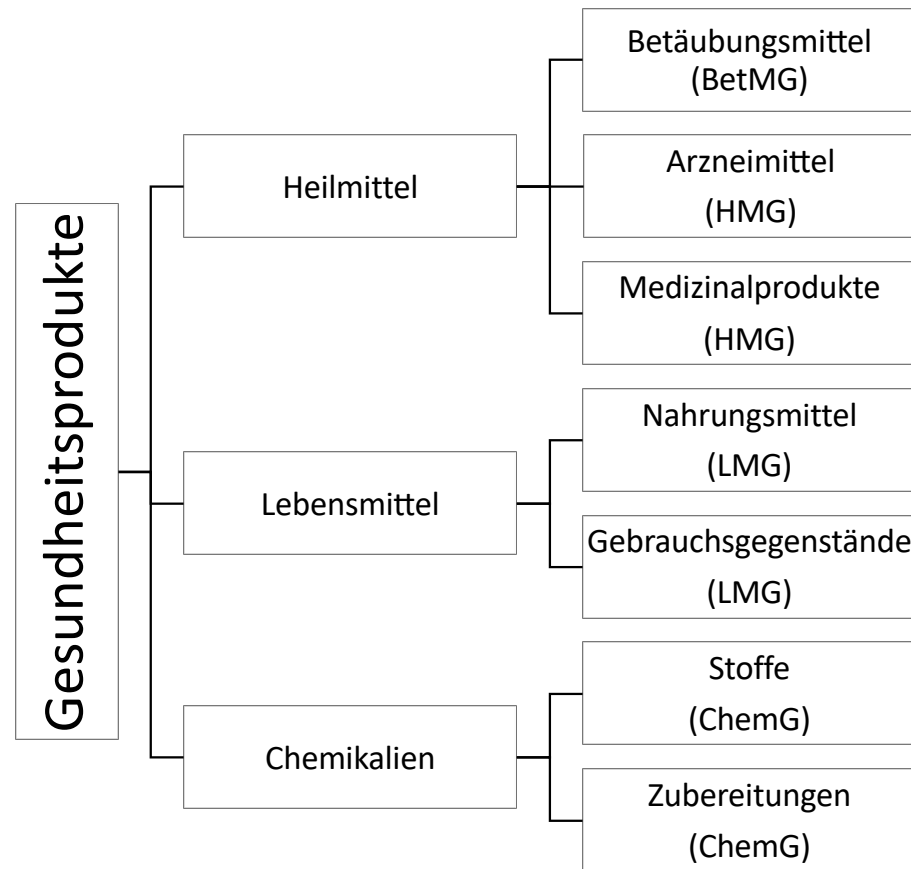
Gesundheitsprodukte

Heilmittel

Betäubungsmittel (BetMG)

Arzneimittel (HMG)

Medizinalprodukte (HMG)

Lebensmittel

Nahrungsmittel (LMG)

Gebrauchsgegenstände (LMG)

Chemikalien

Stoffe (ChemG)

Zubereitungen (ChemG)